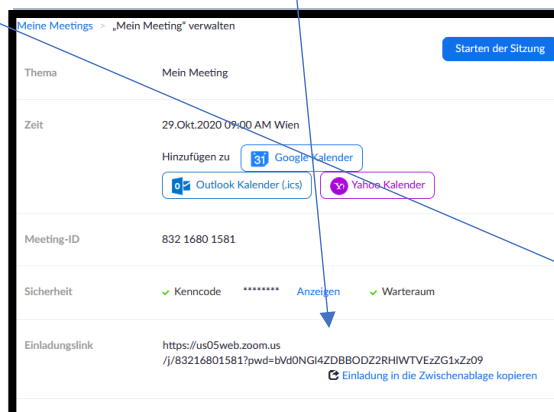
Meine Meetings > „Mein Meeting“ verwalten

Starten der Sitzung

Thema
Mein Meeting

Zeit
29.Okt.2020 09:00 AM Wien

Hinzufügen zu
31 Google Kalender

Outlook Kalender (.ics)
Yahoo Kalender

Meeting-ID
832 1680 1581

Sicherheit
Kenncode ******** Anzeigen
Warteraum

Einladungslink
https://us05web.zoom.us/j/83216801581?pwd=bVd0NGI4ZDBBODZ2RHlWTVEzZG1xZz09

Einladung in die Zwischenablage kopieren